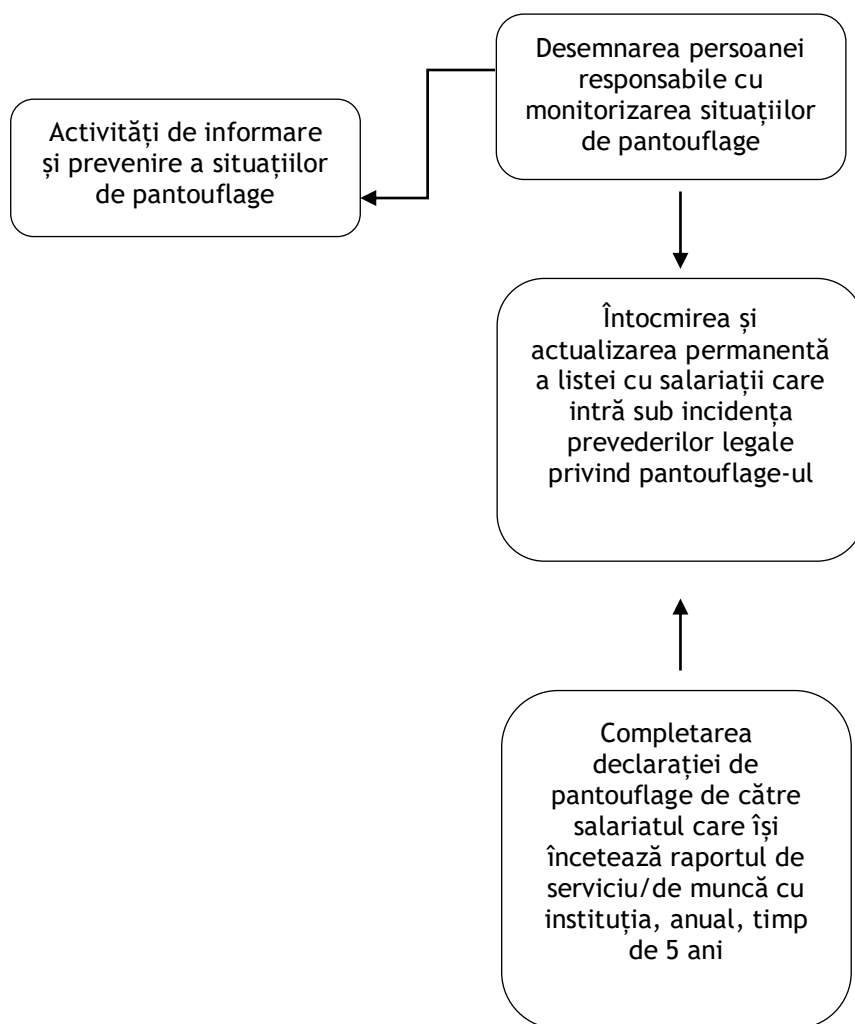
Desemnarea persoanei responsabile cu monitorizarea situațiilor de pantouflage

Activități de informare și prevenire a situațiilor de pantouflage

Întocmirea și actualizarea permanentă a listei cu salariații care intră sub incidența prevederilor legale privind pantouflage-ul

Completarea declarației de pantouflage de către salariatul care își încetează raportul de serviciu/de muncă cu instituția, anual, timp de 5 ani